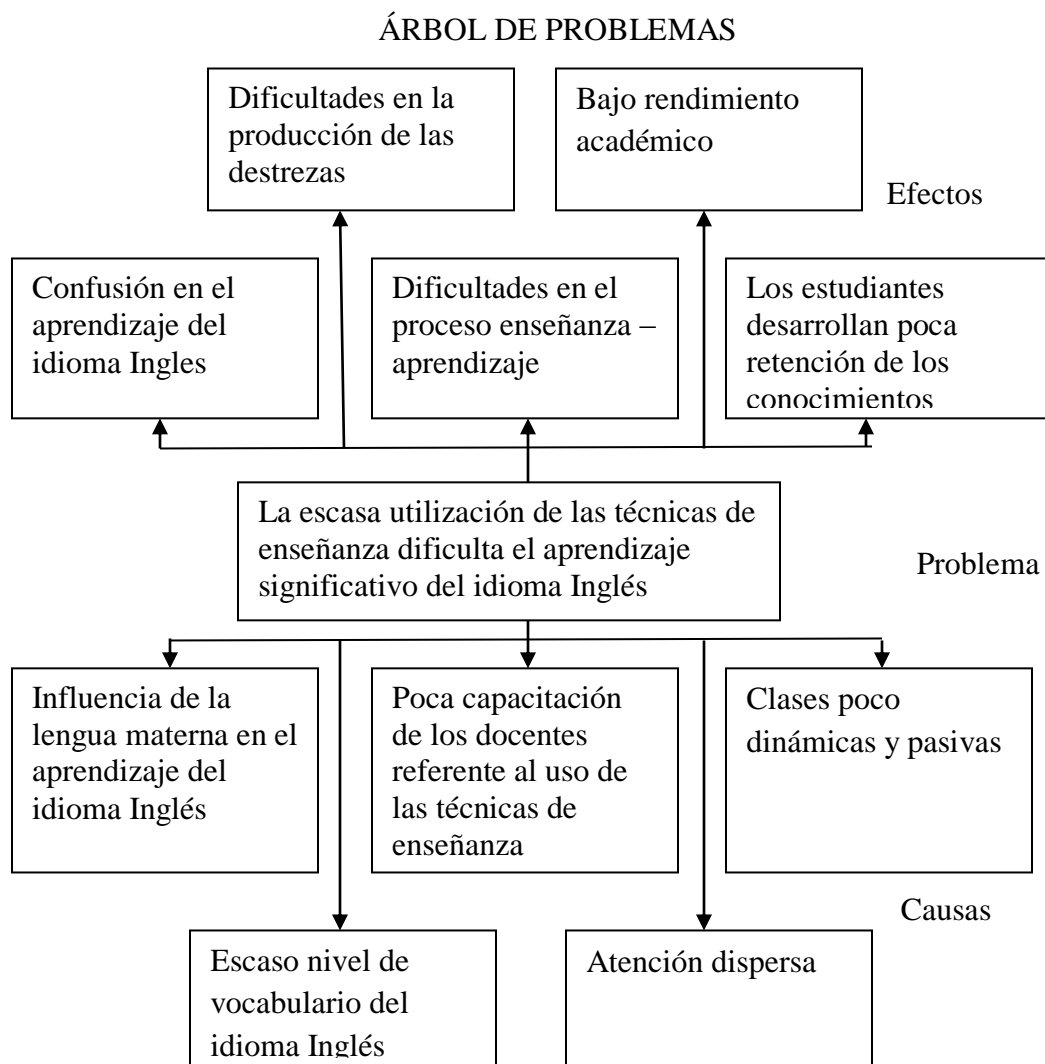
ÁRBOL DE PROBLEMAS

Dificultades en la producción de las destrezas

Bajo rendimiento académico

Efectos

Confusión en el aprendizaje del idioma Ingles

Dificultades en el proceso enseñanza – aprendizaje

Los estudiantes desarrollan poca retención de los conocimientos

La escasa utilización de las técnicas de enseñanza dificulta el aprendizaje significativo del idioma Inglés

Problema

Influencia de la lengua materna en el aprendizaje del idioma Inglés

Poca capacitación de los docentes referente al uso de las técnicas de enseñanza

Clases poco dinámicas y pasivas

Causas

Escaso nivel de vocabulario del idioma Inglés

Atención dispersa